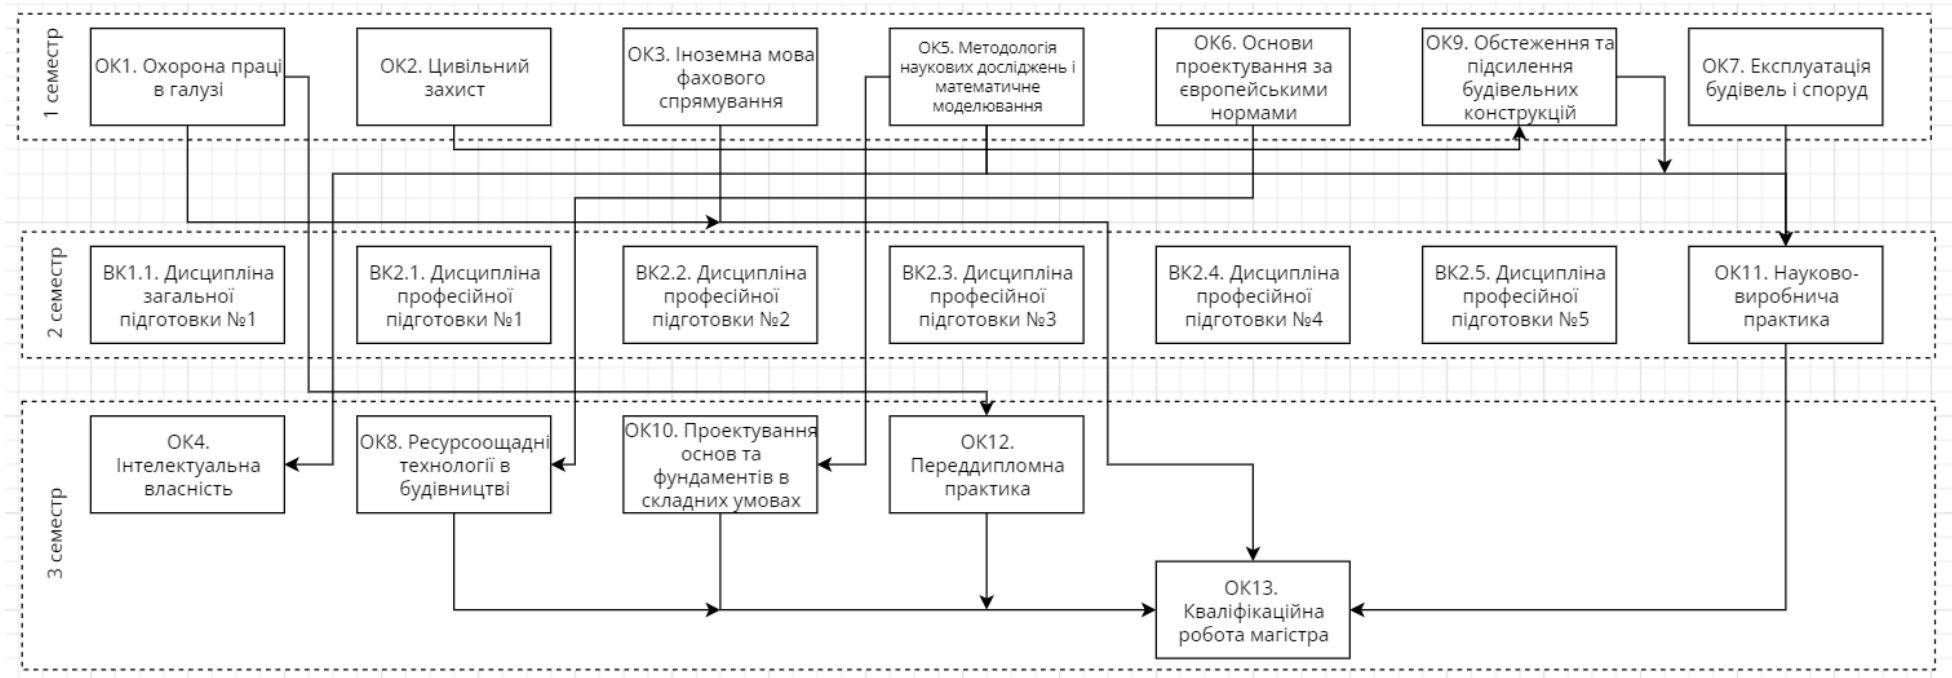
1 семестр

ОК1. Охорона праці в галузі

ОК2. Цивільний захист

ОК3. Іноземна мова фахового спрямування

ОК5. Методологія наукових досліджень і математичне моделювання

ОК6. Основи проектування за європейськими нормами

ОК9. Обстеження та підсилення будівельних конструкцій

ОК7. Експлуатація будівель і споруд

2 семестр

ВК1.1. Дисципліна загальної підготовки №1

ВК2.1. Дисципліна професійної підготовки №1

ВК2.2. Дисципліна професійної підготовки №2

ВК2.3. Дисципліна професійної підготовки №3

ВК2.4. Дисципліна професійної підготовки №4

ВК2.5. Дисципліна професійної підготовки №5

ОК11. Науково-виробнича практика

3 семестр

ОК4. Інтелектуальна власність

ОК8. Ресурсоощадні технології в будівництві

ОК10. Проектування основ та фундаментів в складних умовах

ОК12. Переддипломна практика

ОК13. Кваліфікаційна робота магістра